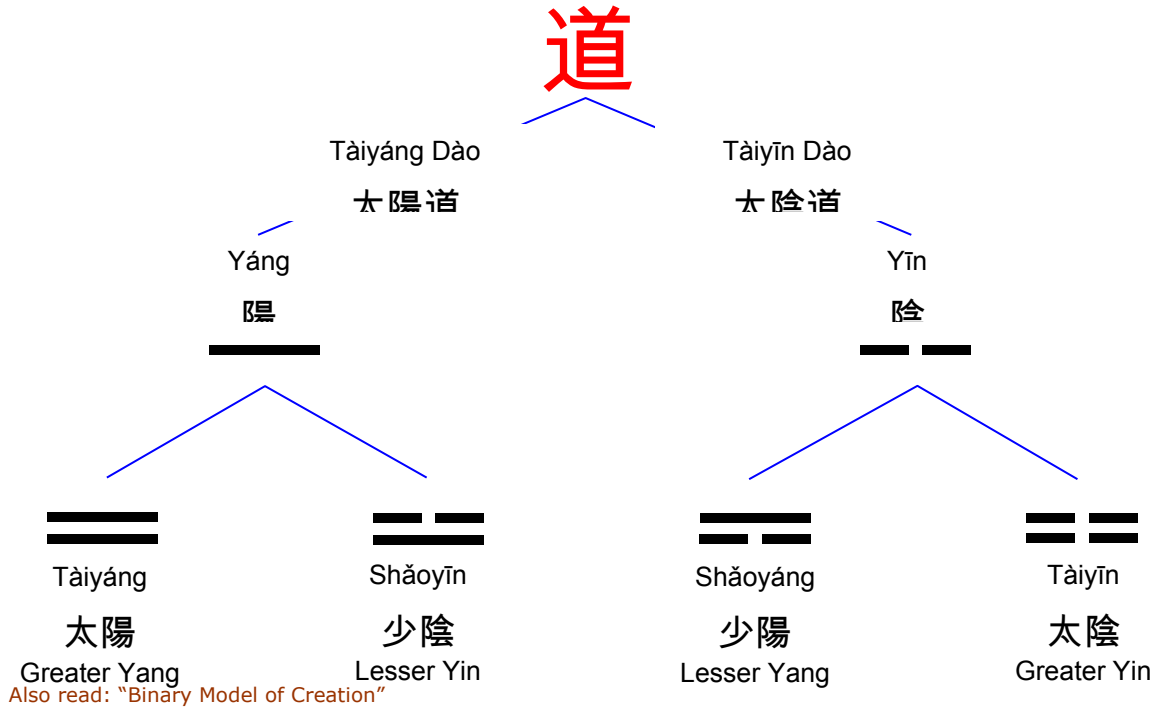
道

Tàiyáng Dào
太陽道

Tàiyīn Dào
太陰道

Yáng
陽

Yīn
陰

Tàiyáng
太陽
Greater Yang

Shǎoyīn
少陰
Lesser Yin

Shǎoyáng
少陽
Lesser Yang

Tàiyīn
太陰
Greater Yin

Also read: "Binary Model of Creation"